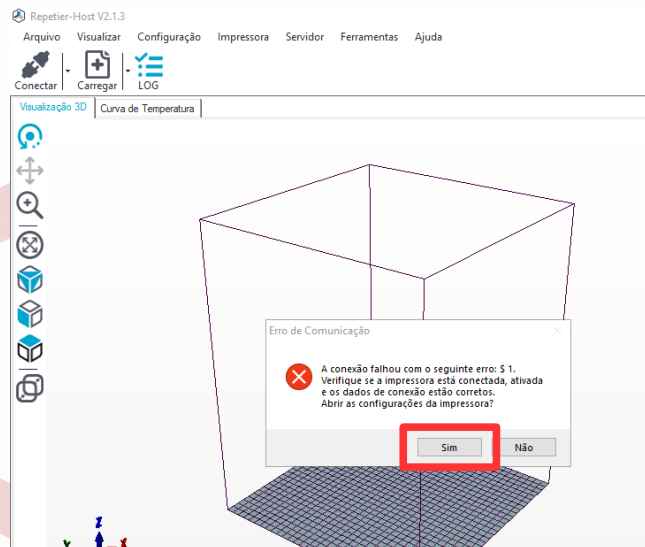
Repetier-Host V2.1.3
Arquivo Visualizar Configuração Impressora Servidor Ferramentas Ajuda
Conectar Carregar LOG
Visualização 3D Curva de Temperatura

Erro de Comunicação
A conexão falhou com o seguinte erro: $ 1.
Verifique se a impressora está conectada, ativada e os dados de conexão estão corretos.
Abrir as configurações da impressora?
Sim Não

Z
Y X